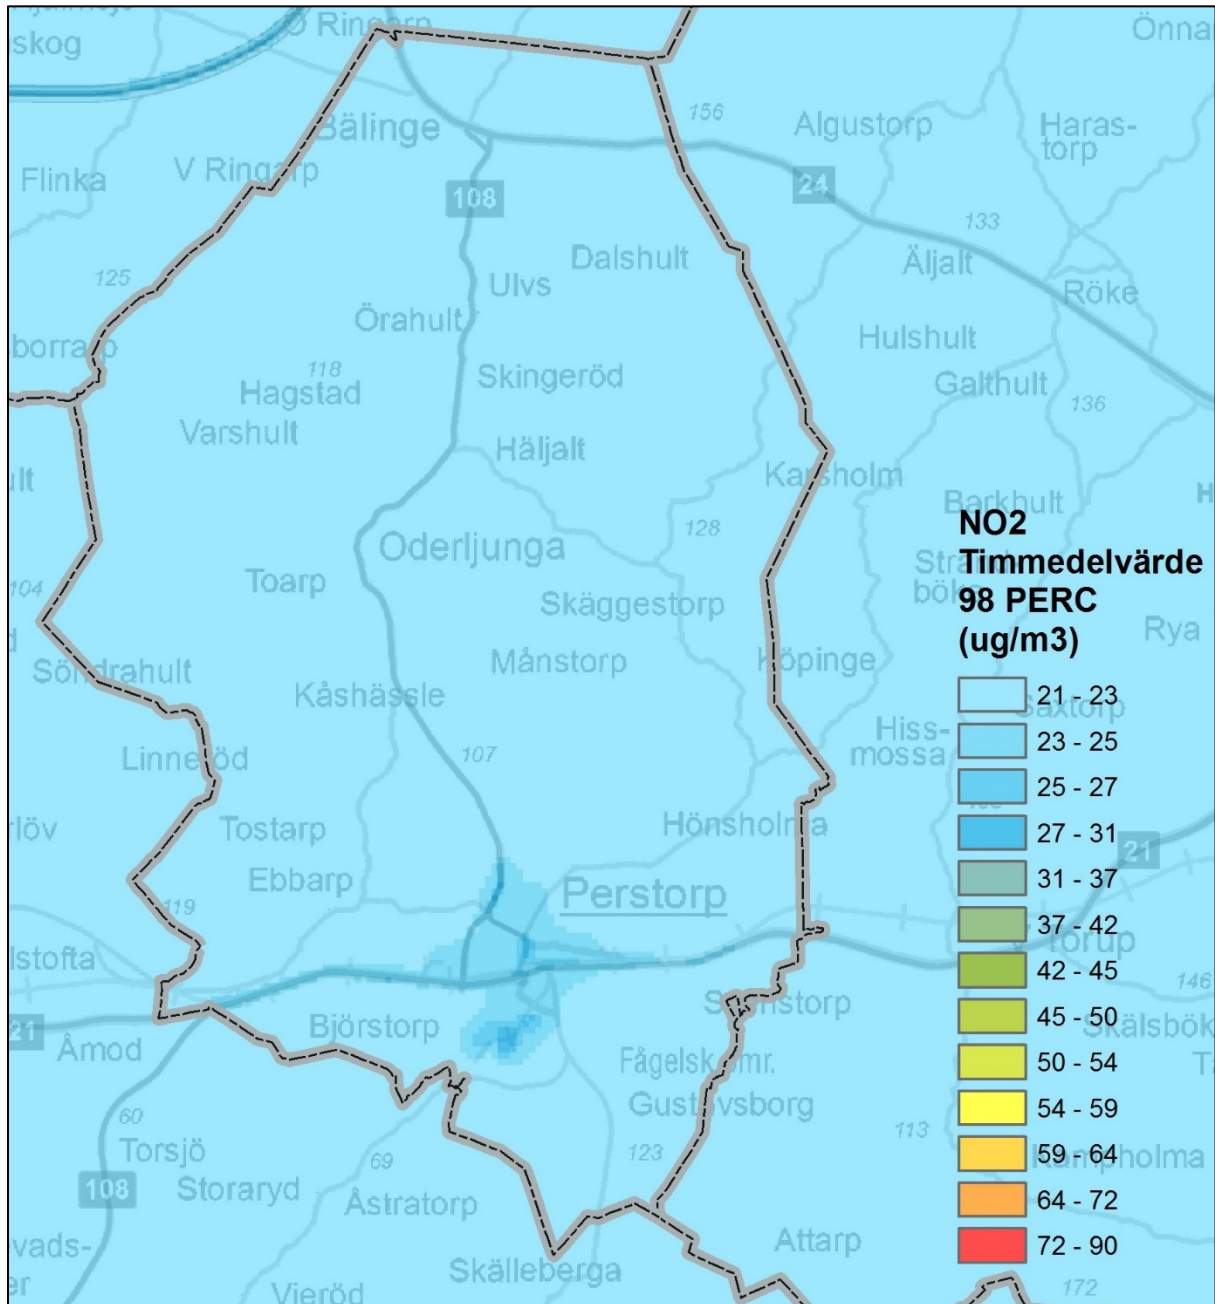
skog
Ringarp
Önna
Bälinge
156
Algustorp
Haras-torp
Flinka
V Ringarp
108
24
133
Dalshult
Äljalt
125
Ulvs
Röke
Örahult
borrarp
Hulshult
118
Skingeröd
Hagstad
Galthult
136
Varshult
Häljalt
Karlsholm
Barkhult
lt
128
Oderljunga
Toarp
Stra
104
böl
Skäggestorp
Rya
Månstorp
Köpinge
Söndrahult
Kåshässle
Saxtorp
Hiss-mossa
107
Linneröd
Tostarp
Hönsholma
rlöv
21
Ebbarp
Perstorp
119
torup
lstofta
146
21
Björstorp
Svenstorp
Åmod
Skälsbök
Fågelsk.omr.
60
Gustavsborg
113
Torsjö
69
123
108
Storaryd
Åstratorp
Rampholma
vads-
Attarp
Skälleberga
Vieröd
172

NO2
Timmedelvärde
98 PERC
(ug/m3)
21 - 23
23 - 25
25 - 27
27 - 31
31 - 37
37 - 42
42 - 45
45 - 50
50 - 54
54 - 59
59 - 64
64 - 72
72 - 90